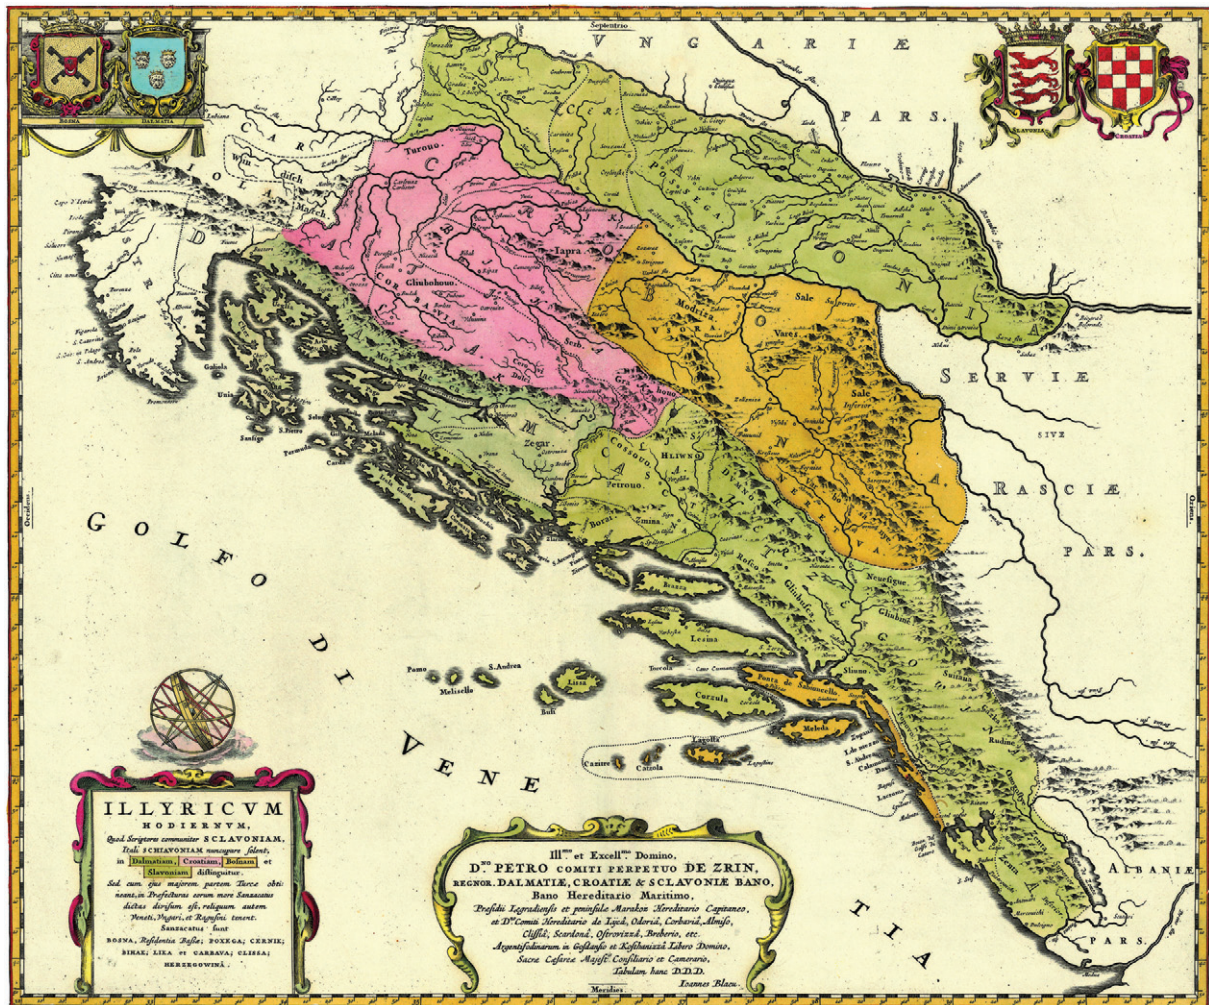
Septentrio

VNGARIÆ

PARS.

BOSNA DALMATIA

SLAVONIA CROATIA

CAR

Wiudisch

Marck

ISTRIA

Turouo

CROATIA

CORBAVIA

Iapra

Gluhohouo.

Serb

Gratz

POSEGA

SCLAVONIA

BOSNA

Modrizza

VSORA

Vares

Sale

Sale Inferior

SERVIÆ

SIVE

RASCIÆ

PARS.

Zegar

DALMATIA

COSSOVO

HLIWNO

Petrouo.

Borai

CASCIA

ZACHLVMIA

HERZEGOVINA

Neuesigne

Gluhbini

Brazza

Lesina

Corzula

Lissa

Meleda

Ponta de Stancello

Pomo

S. Andrea

Melisello

Busi

Cazire

Cazzola

Lagosta

GOLFO DI VENETIA

Occidens

Oriens

Meridies

ALBANIÆ

PARS.

ILLYRICVM HODIERNVM, Quod Scriptores communiter SCLAVONIAM, Itali SCHIAVONIAM nuncupare solent; in Dalmatiam, Croatiam, Bosnam et Slavoniam distinguitur. Sed cum ejus majorem partem Turcæ obtineant, in Præfecturas eorum more Sanzacatus dictas divisum est, reliquum autem Veneti, Vngari, et Ragusini tenent. Sanzacatus sunt BOSNA, Residentia Bassæ; POXEGA; CERNIK; BIHAK; LIKA et CARBAVA; CLISSA; HERZEGOWINA.

Ill.mo et Excell.mo Domino, D.no PETRO COMITI PERPETUO DE ZRIN, REGNOR. DALMATIÆ, CROATIÆ & SCLAVONIÆ BANO, Bano Hereditario Maritimo, Præsidii Legradiensis et peninsulæ Marakoz Hereditario Capitaneo, et D.no Comiti Hereditario de Lijcâ, Odoricâ, Corbavia, Almisâ, Clissiâ, Scardonâ, Ostrovizzâ, Broberio, etc. Argentifodinarum in Gvoßdansko et Kosthainizzâ Libero Domino, Sacræ Cæsareæ Majest.is Consiliario et Camerario, Tabulam hanc D.D.D. Ioannes Blaeu.